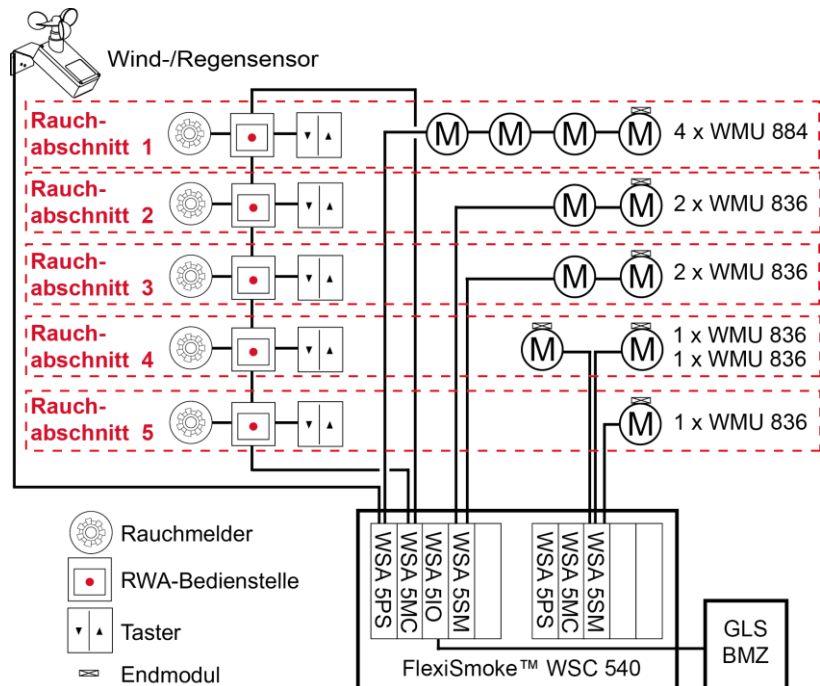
Wind-/Regensensor

Rauchabschnitt 1
M M M M 4 x WMU 884

Rauchabschnitt 2
M M 2 x WMU 836

Rauchabschnitt 3
M M 2 x WMU 836

Rauchabschnitt 4
M M 1 x WMU 836
1 x WMU 836

Rauchabschnitt 5
M 1 x WMU 836

WSA 5PS
WSA 5MC
WSA 5IO
WSA 5SM
WSA 5PS
WSA 5MC
WSA 5SM

FlexiSmoke™ WSC 540

GLS BMZ

Rauchmelder
RWA-Bedienstelle
Taster
Endmodul